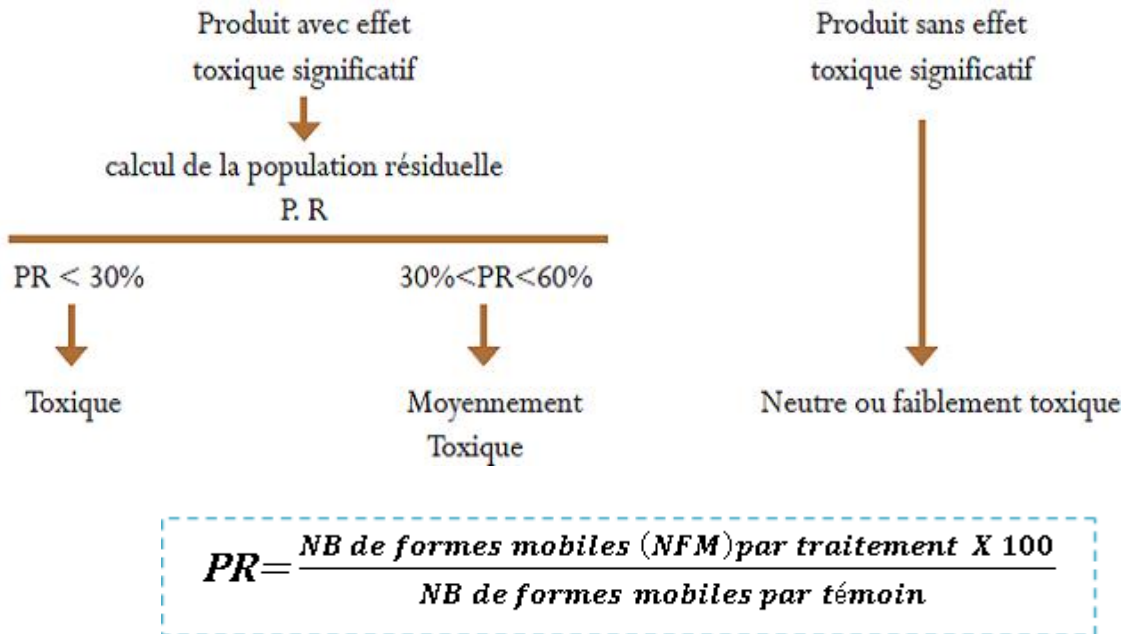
Produit avec effet toxique significatif

calcul de la population résiduelle P. R

PR < 30%

Toxique

30%<PR<60%

Moyennement Toxique

Produit sans effet toxique significatif

Neutre ou faiblement toxique

$PR = \frac{NB\ de\ formes\ mobiles\ (NFM) par\ traitement\ X\ 100}{NB\ de\ formes\ mobiles\ par\ témoin}$